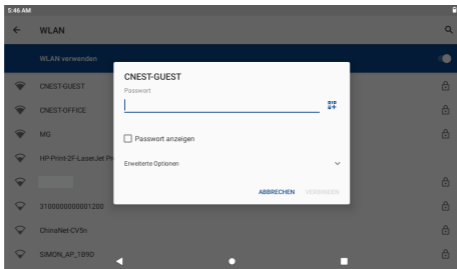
5:46 AM

WLAN

WLAN verwenden

CNEST-GUEST

CNEST-OFFICE

MG

HP-Print-2F-LaserJet Pr

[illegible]

3100000000001200

ChinaNet-CV5n

SIMON_AP_1B9D

CNEST-GUEST

Passwort

Passwort anzeigen

Erweiterte Optionen

ABBRECHEN

VERBINDEN